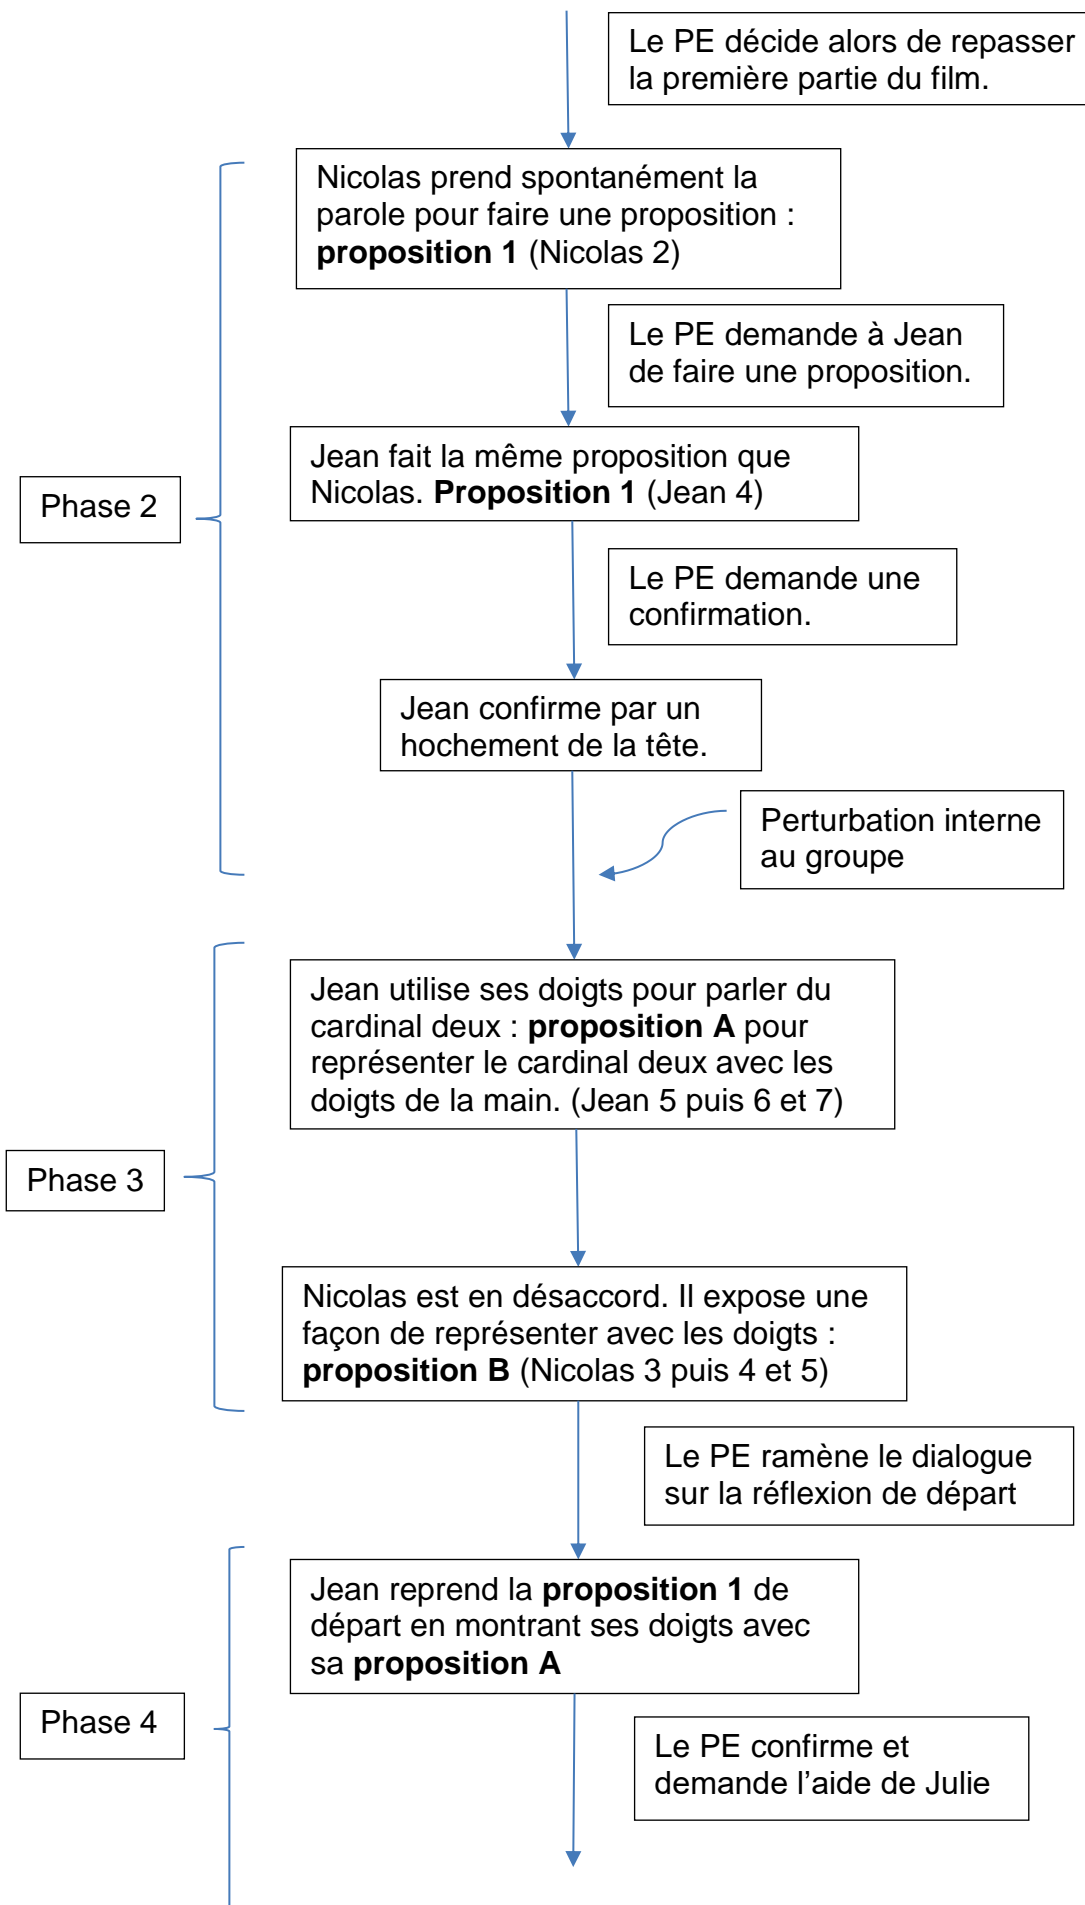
Le PE décide alors de repasser la première partie du film.

Nicolas prend spontanément la parole pour faire une proposition : **proposition 1** (Nicolas 2)

Le PE demande à Jean de faire une proposition.

Phase 2

Jean fait la même proposition que Nicolas. **Proposition 1** (Jean 4)

Le PE demande une confirmation.

Jean confirme par un hochement de la tête.

Perturbation interne au groupe

Phase 3

Jean utilise ses doigts pour parler du cardinal deux : **proposition A** pour représenter le cardinal deux avec les doigts de la main. (Jean 5 puis 6 et 7)

Nicolas est en désaccord. Il expose une façon de représenter avec les doigts : **proposition B** (Nicolas 3 puis 4 et 5)

Le PE ramène le dialogue sur la réflexion de départ

Phase 4

Jean reprend la **proposition 1** de départ en montrant ses doigts avec sa **proposition A**

Le PE confirme et demande l'aide de Julie